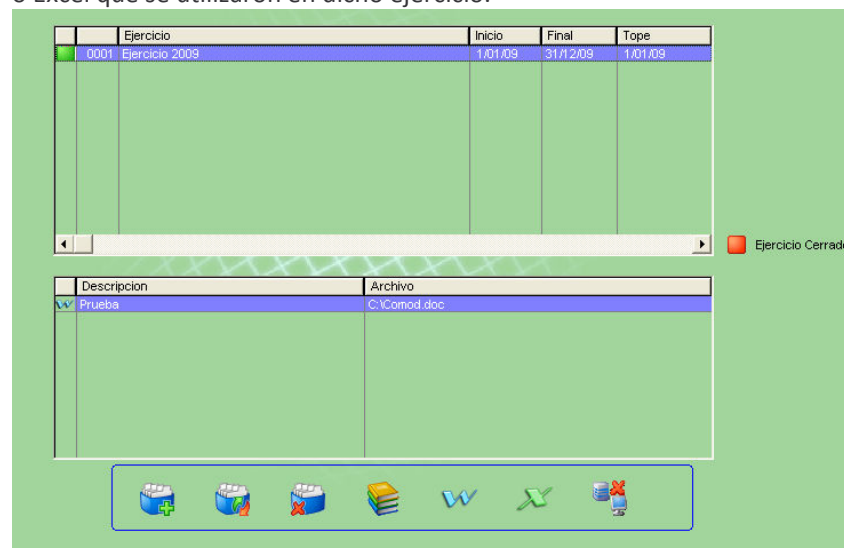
o Excel que se utilizaron en dicho ejercicio.

| | | Ejercicio | Inicio | Final | Tope |
|---|---|---|---|---|---|
| | 0001 | Ejercicio 2009 | 1/01/09 | 31/12/09 | 1/01/09 |

Ejercicio Cerrado

| | Descripcion | Archivo |
|---|---|---|
| W | Prueba | C:\Comod.doc |